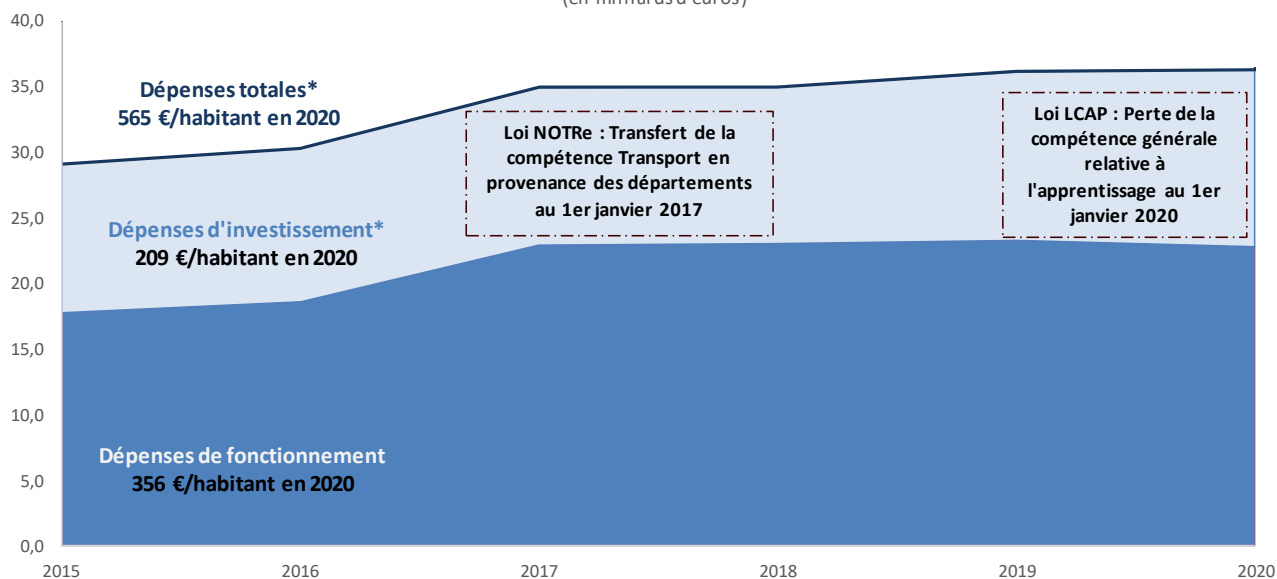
(en milliards d'euros)

40,0
35,0
30,0
25,0
20,0
15,0
10,0
5,0
0,0

Dépenses totales*
565 €/habitant en 2020

Loi NOTRe : Transfert de la compétence Transport en provenance des départements au 1er janvier 2017

Loi LCAP : Perte de la compétence générale relative à l'apprentissage au 1er janvier 2020

Dépenses d'investissement*
209 €/habitant en 2020

Dépenses de fonctionnement
356 €/habitant en 2020

2015
2016
2017
2018
2019
2020